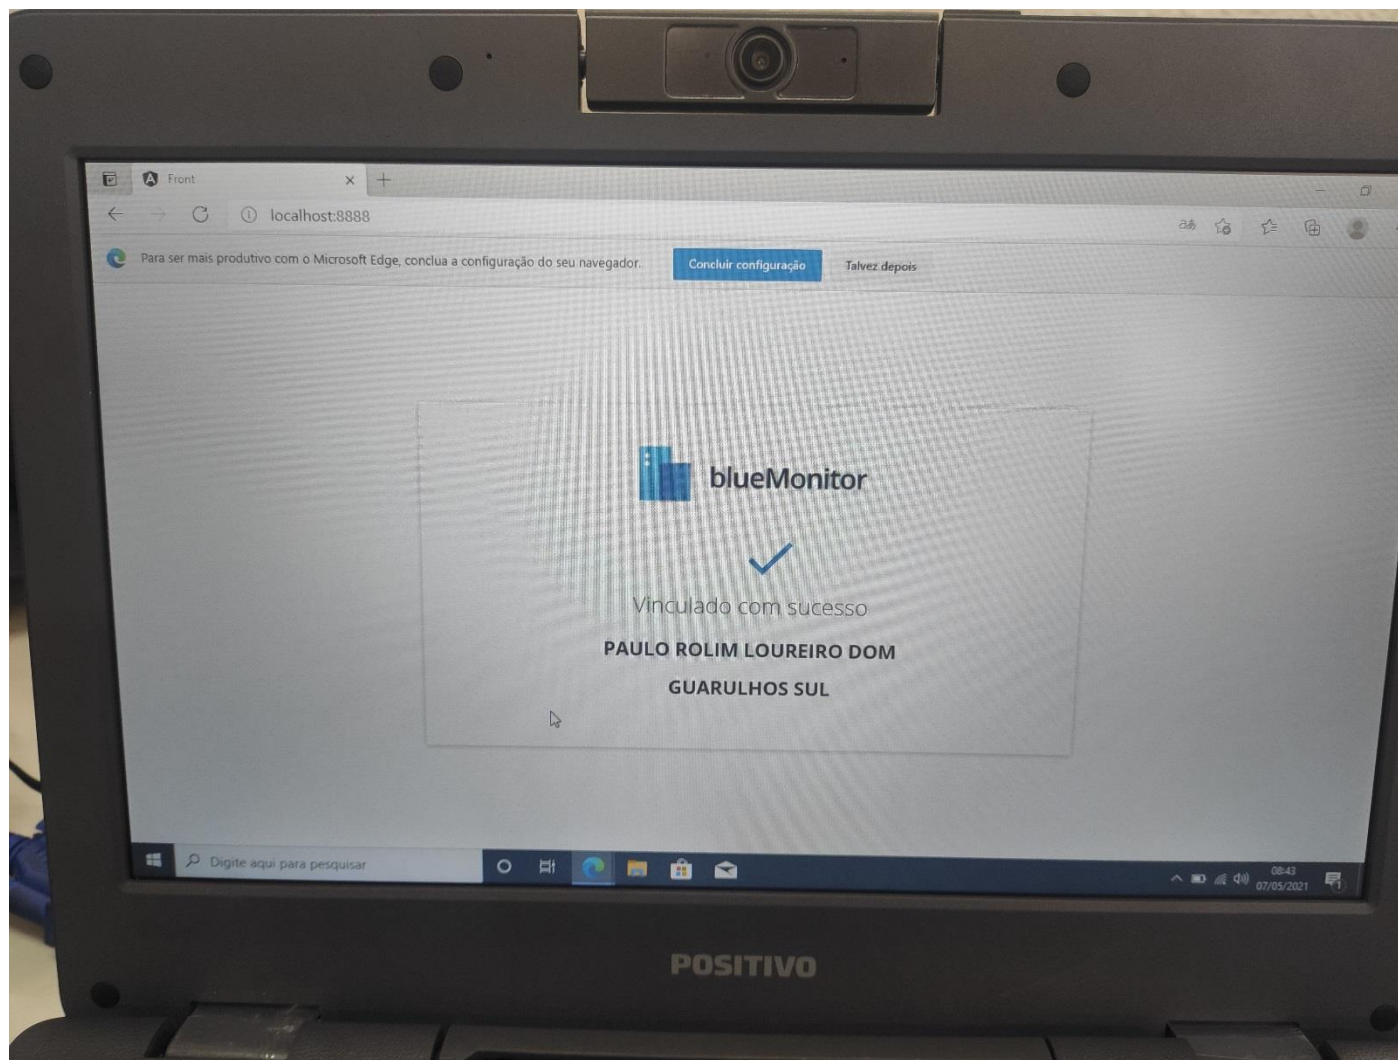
Front

localhost:8888

Para ser mais produtivo com o Microsoft Edge, conclua a configuração do seu navegador.

Concluir configuração

Talvez depois

blueMonitor

Vinculado com sucesso

PAULO ROLIM LOUREIRO DOM

GUARULHOS SUL

Digite aqui para pesquisar

08:43
07/05/2021

POSITIVO